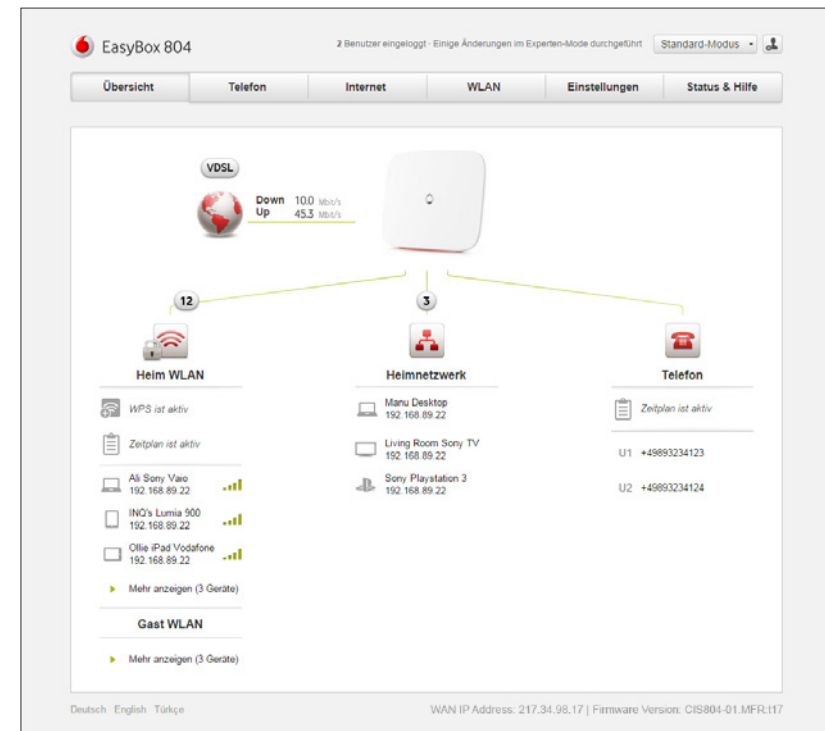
EasyBox 804

2 Benutzer eingeloggt · Einige Änderungen im Experten-Mode durchgeführt

Standard-Modus

| Übersicht | Telefon | Internet | WLAN | Einstellungen | Status & Hilfe |
|---|---|---|---|---|---|

VDSL

Down 10.0 Mbit/s
Up 45.3 Mbit/s

12

3

Heim WLAN

WPS ist aktiv

Zeitplan ist aktiv

Ali Sony Vaio
192.168.89.22

INQ's Lumia 900
192.168.89.22

Ollie iPad Vodafone
192.168.89.22

Mehr anzeigen (3 Geräte)

Gast WLAN

Mehr anzeigen (3 Geräte)

Heimnetzwerk

Manu Desktop
192.168.89.22

Living Room Sony TV
192.168.89.22

Sony Playstation 3
192.168.89.22

Telefon

Zeitplan ist aktiv

U1 +49893234123

U2 +49893234124

Deutsch English Türkçe

WAN IP Address: 217.34.98.17 | Firmware Version: CIS804-01.MFR.t17